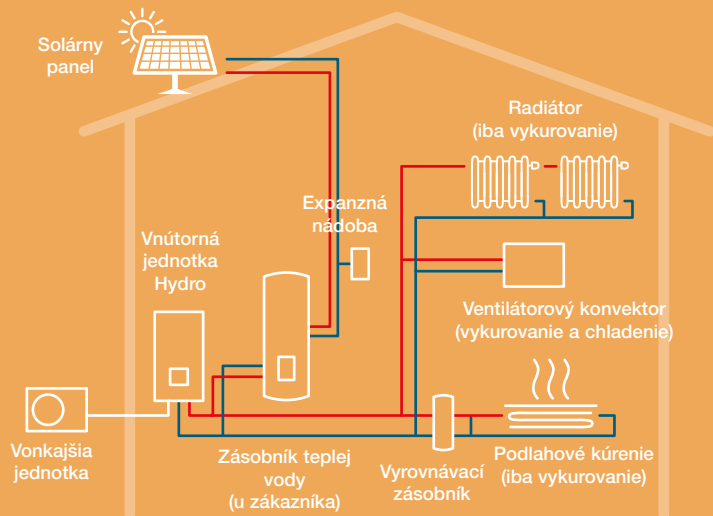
Solárny panel

Radiátor (iba vykurovanie)

Expanzná nádoba

Vnútorná jednotka Hydro

Ventilátorový konvektor (vykurovanie a chladenie)

Vonkajšia jednotka

Zásobník teplej vody (u zákazníka)

Vyrovnávací zásobník

Podlahové kúrenie (iba vykurovanie)